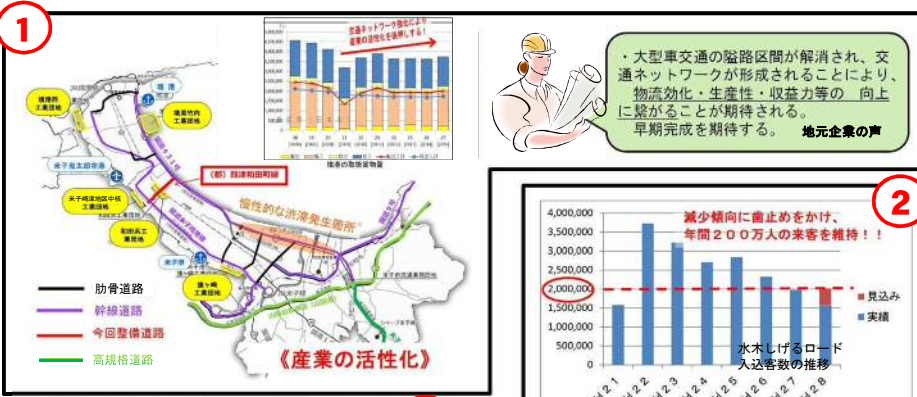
①

交通ネットワーク強化により産業の活性化を後押しする！

境港の取扱貨物量

境港西工業団地

境港竹内工業団地

米子崎津地区中核工業団地

和田浜工業団地

米子港

漆ヶ崎工業団地

（都）境港和田町線

慢性的な渋滞発生箇所

肋骨道路

幹線道路

今回整備道路

高規格道路

《産業の活性化》

・大型車交通の隘路区間が解消され、交通ネットワークが形成されることにより、物流効化・生産性・収益力等の　向上に繋がることが期待される。
早期完成を期待する。　地元企業の声

②

減少傾向に歯止めをかけ、年間２００万人の来客を維持！！

4,000,000
3,500,000
3,000,000
2,500,000
2,000,000
1,500,000
1,000,000
500,000
0

見込み
実績

水木しげるロード入込客数の推移

H21 H22 H23 H24 H25 H26 H27 H28